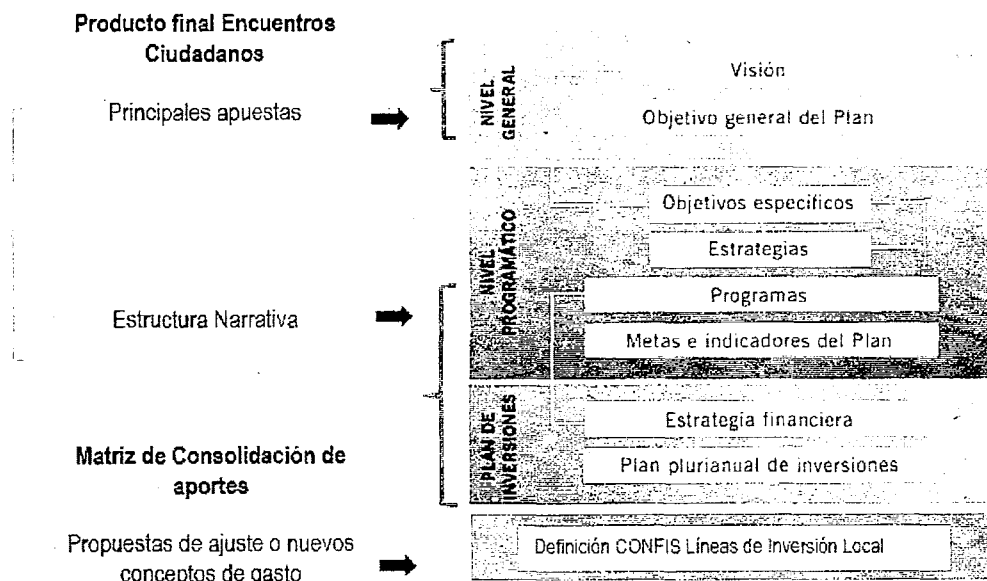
Producto final Encuentros Ciudadanos

Principales apuestas

NIVEL GENERAL

Visión

Objetivo general del Plan

NIVEL PROGRAMÁTICO

Objetivos específicos

Estrategias

Estructura Narrativa

Programas

Metas e indicadores del Plan

PLAN DE INVERSIONES

Estrategia financiera

Matriz de Consolidación de aportes

Plan plurianual de inversiones

Propuestas de ajuste o nuevos conceptos de gasto

Definición CONFIS Líneas de Inversión Local